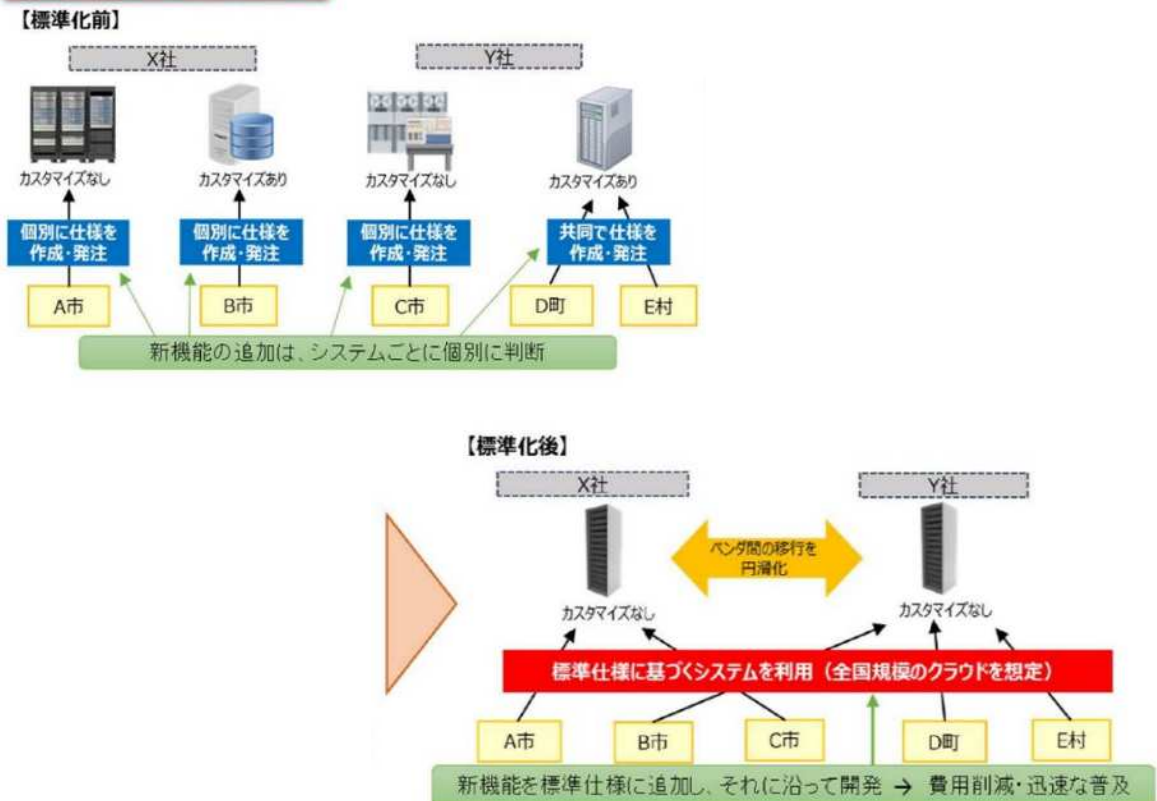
【標準化前】

X社

Y社

カスタマイズなし

カスタマイズあり

カスタマイズなし

カスタマイズあり

個別に仕様を作成・発注

個別に仕様を作成・発注

個別に仕様を作成・発注

共同で仕様を作成・発注

A市

B市

C市

D町

E村

新機能の追加は、システムごとに個別に判断

【標準化後】

X社

Y社

ベンダ間の移行を円滑化

カスタマイズなし

カスタマイズなし

標準仕様に基づくシステムを利用（全国規模のクラウドを想定）

A市

B市

C市

D町

E村

新機能を標準仕様に追加し、それに沿って開発 → 費用削減・迅速な普及